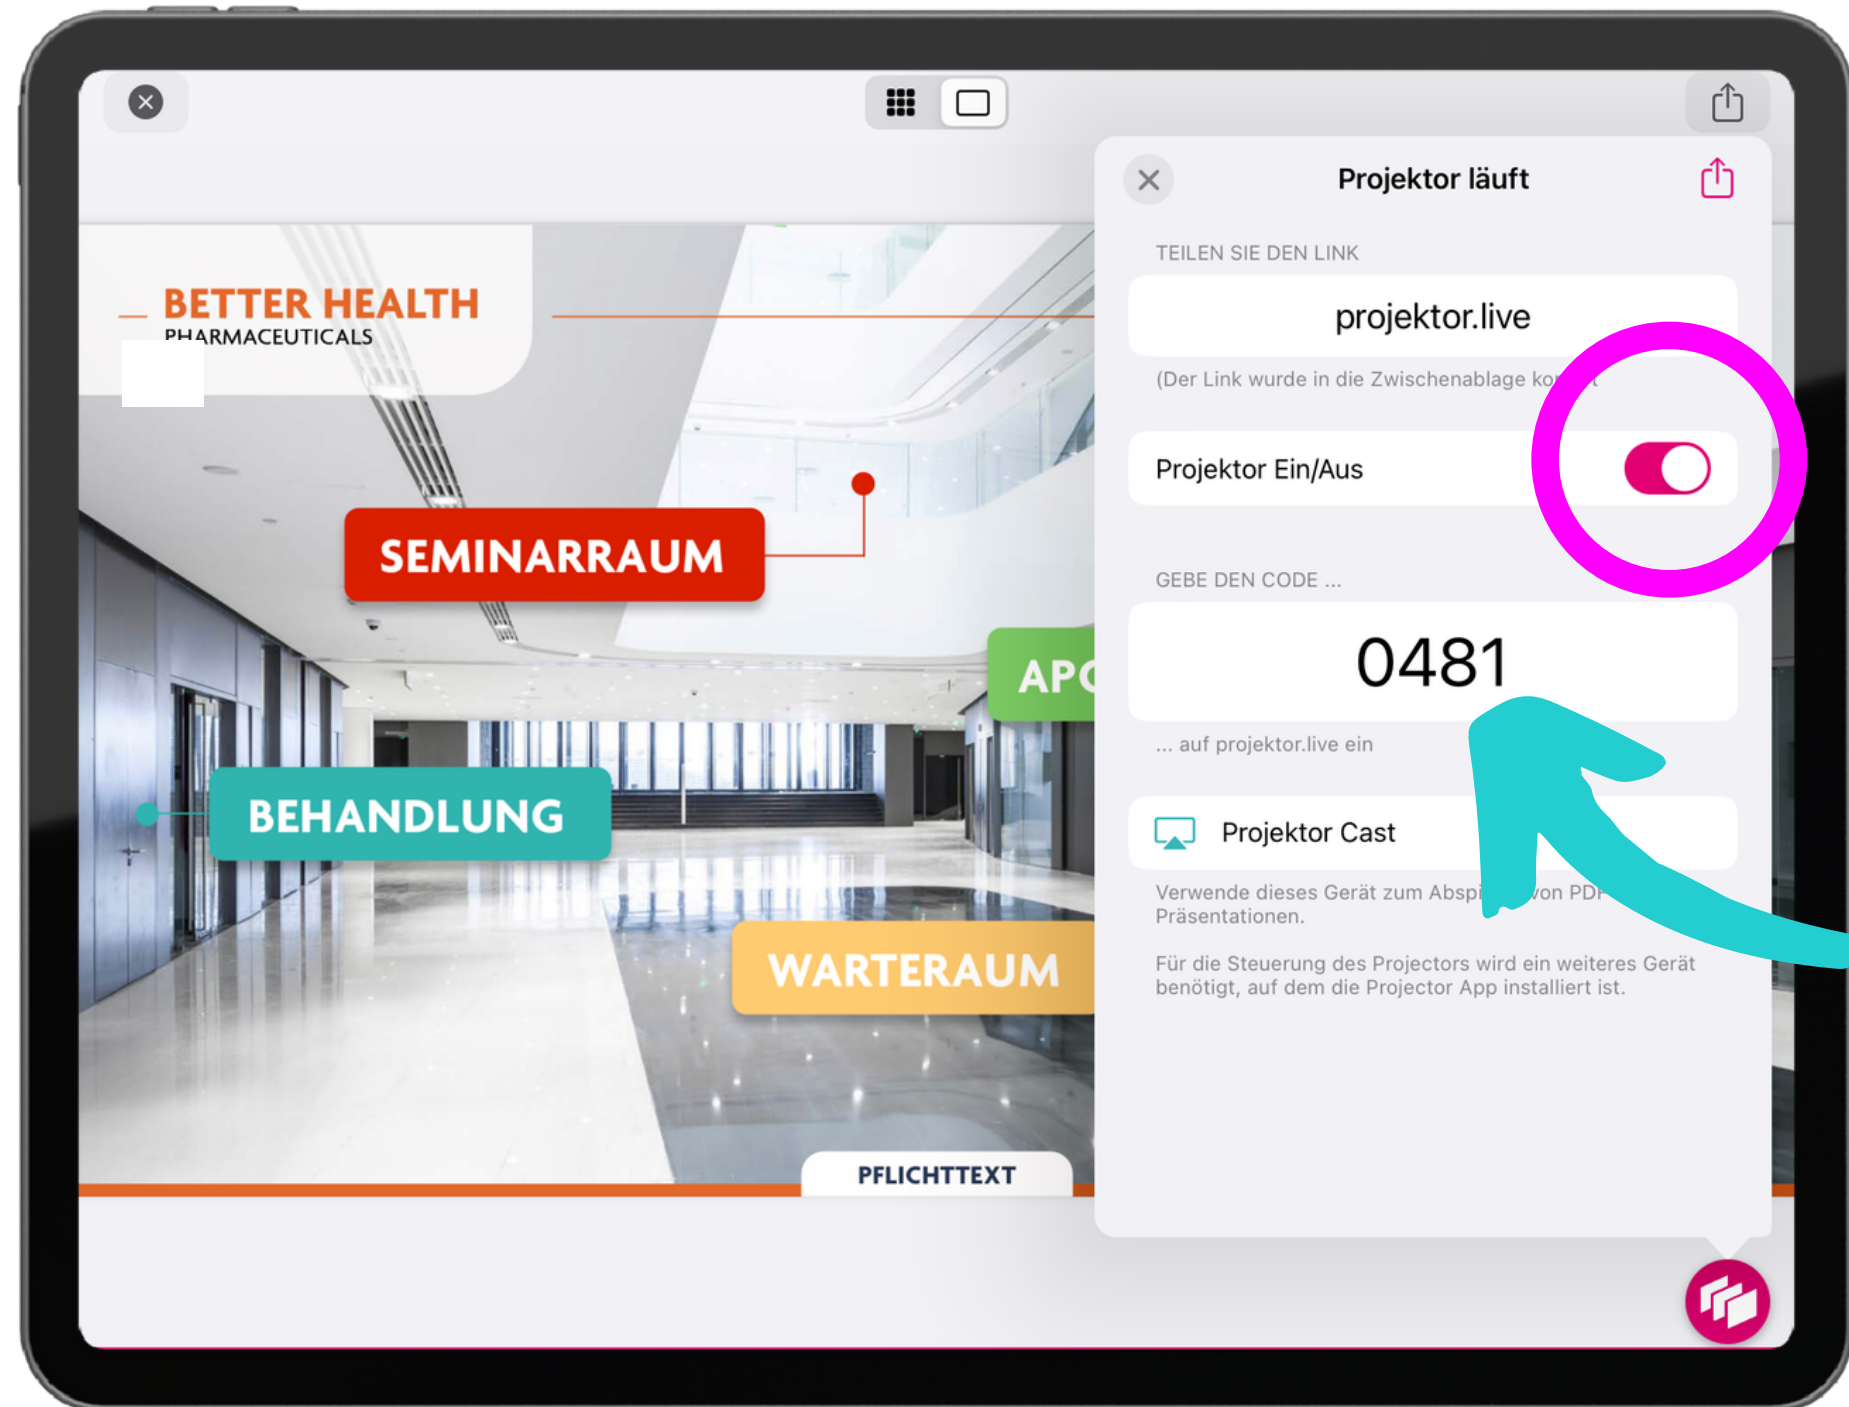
BETTER HEALTH
PHARMACEUTICALS

SEMINARRAUM

APO

BEHANDLUNG

WARTERAUM

PFLICHTTEXT

Projektor läuft

TEILEN SIE DEN LINK

projektor.live

(Der Link wurde in die Zwischenablage ko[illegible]t

Projektor Ein/Aus

GEBE DEN CODE ...

0481

... auf projektor.live ein

Projektor Cast

Verwende dieses Gerät zum Abspi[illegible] von PDF Präsentationen.

Für die Steuerung des Projectors wird ein weiteres Gerät benötigt, auf dem die Projector App installiert ist.